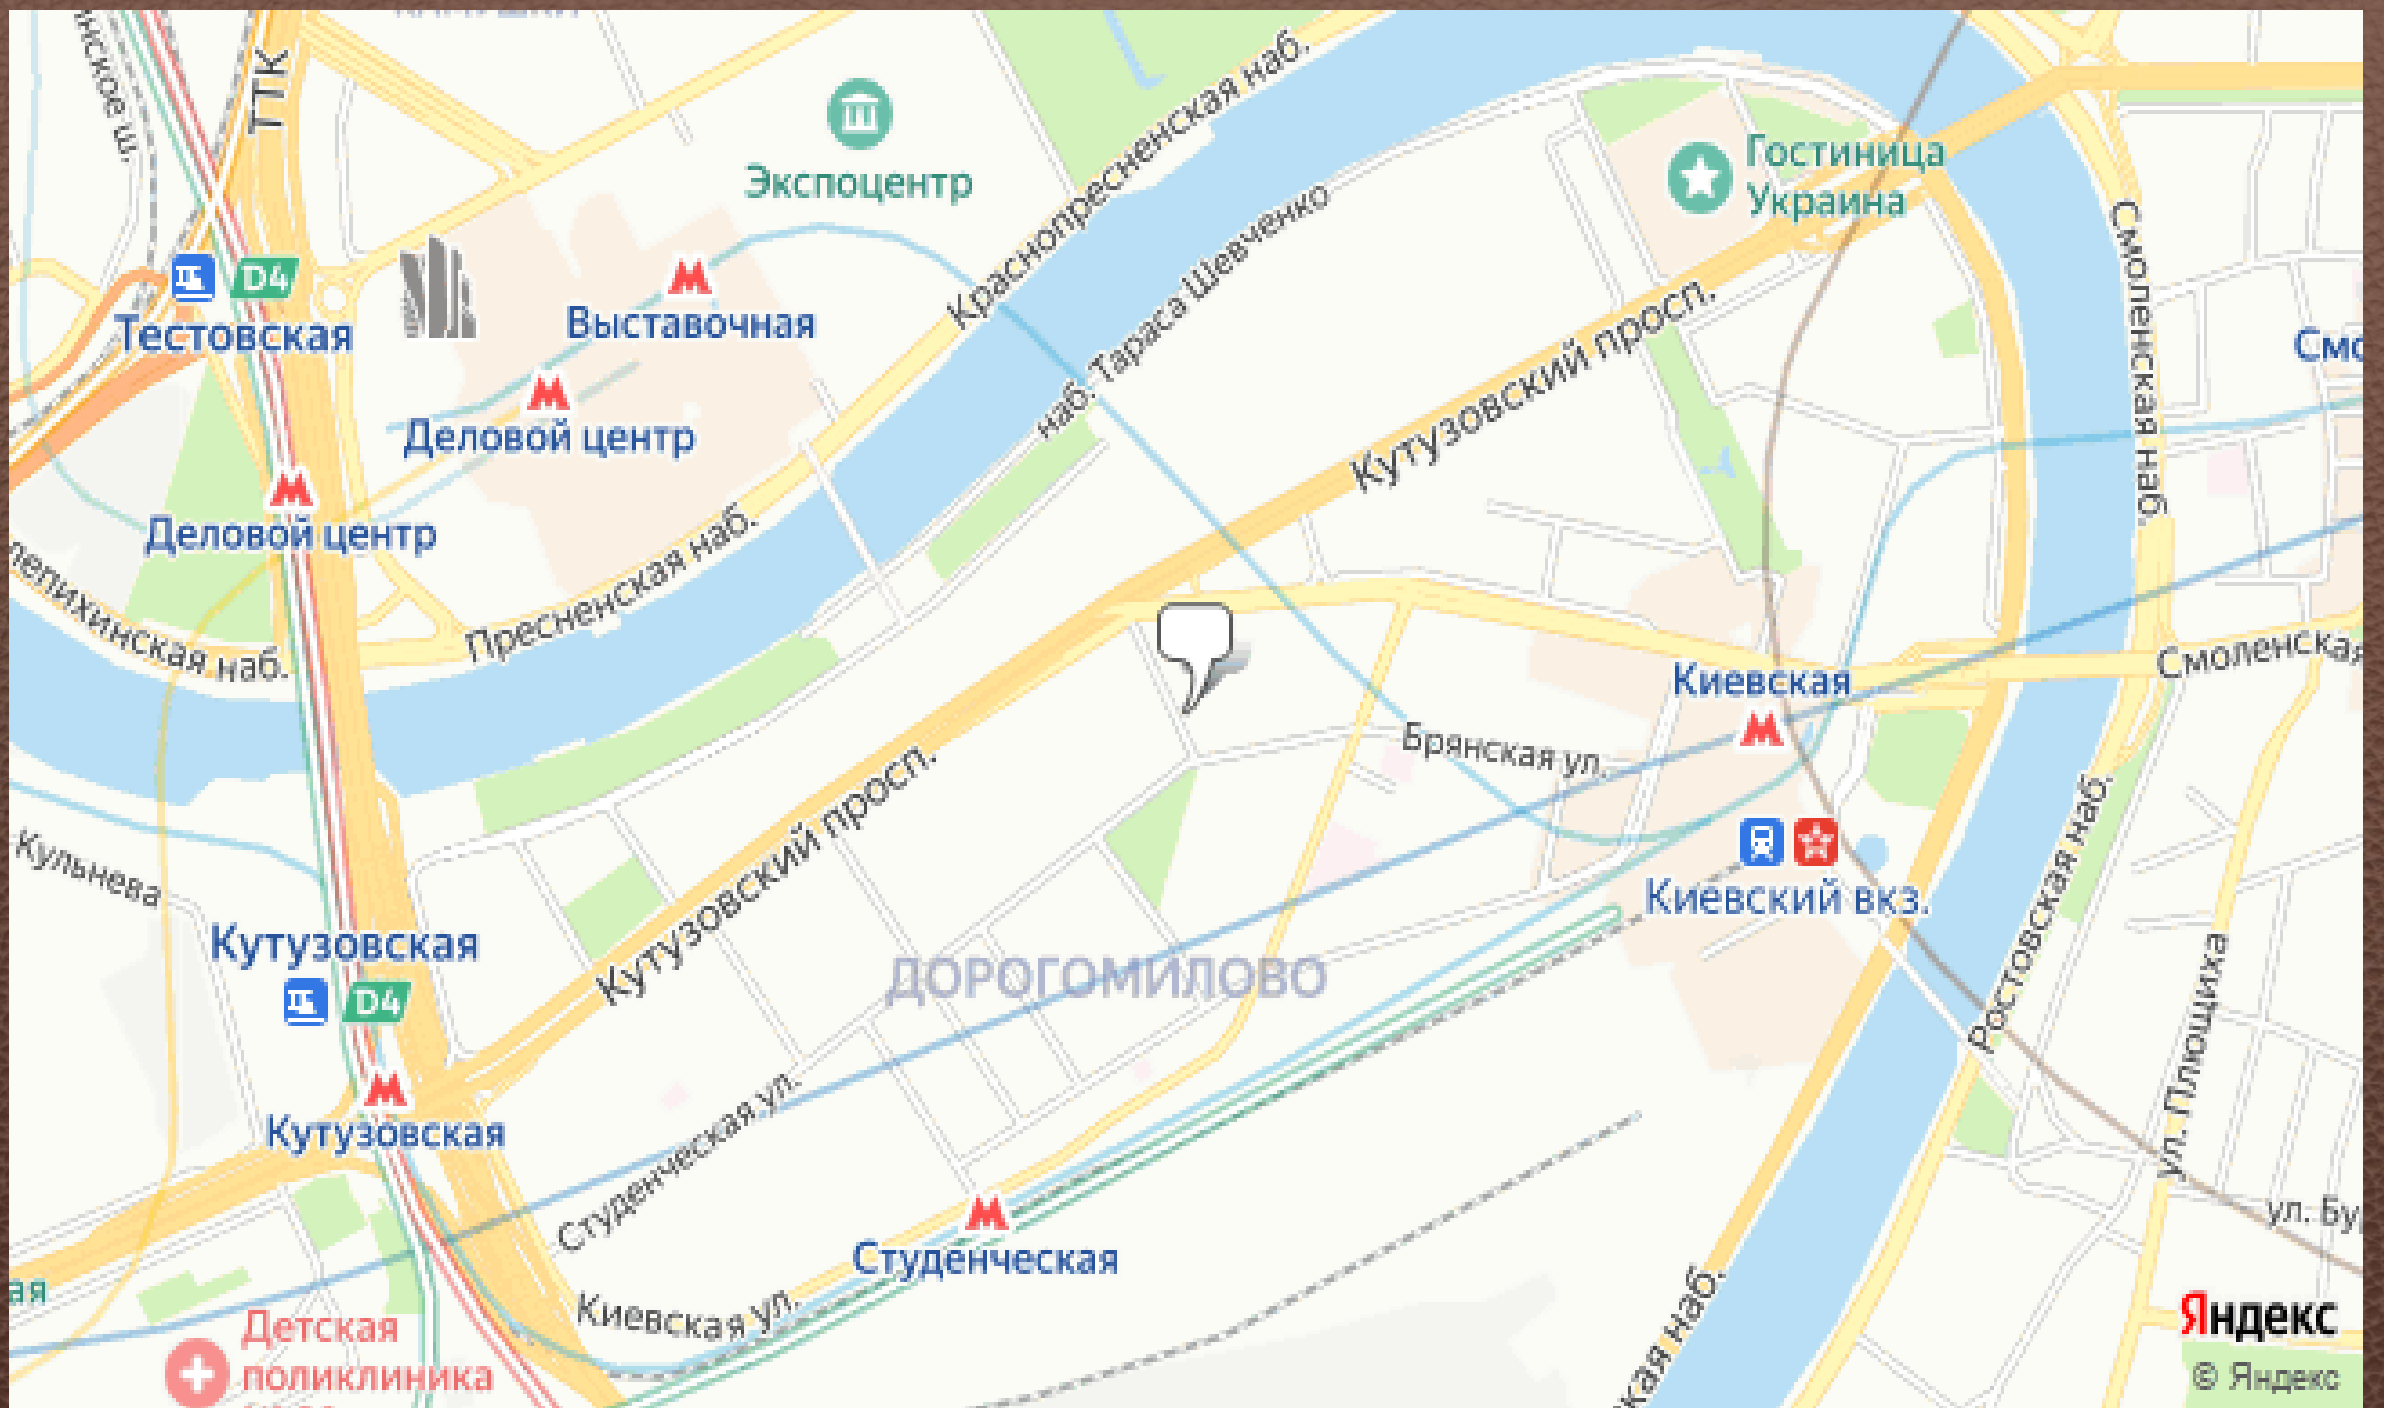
ТТК
Экспоцентр
Гостиница Украина
Краснопресненская наб.
наб. Тараса Шевченко
D4
Тестовская
Выставочная
Деловой центр
Деловой центр
Кутузовский просп.
Смоленская наб.
Смо
Пресненская наб.
елихинская наб.
Киевская
Смоленская
Брянская ул.
Кульнева
Кутузовская
D4
Кутузовский просп.
ДОРОГОМИЛОВО
Киевский вкз.
Ростовская наб.
ул. Плющиха
Кутузовская
Студенческая ул.
ул. Бу
Студенческая
Киевская ул.
Детская поликлиника
ая
кая наб.
Яндекс
© Яндекс